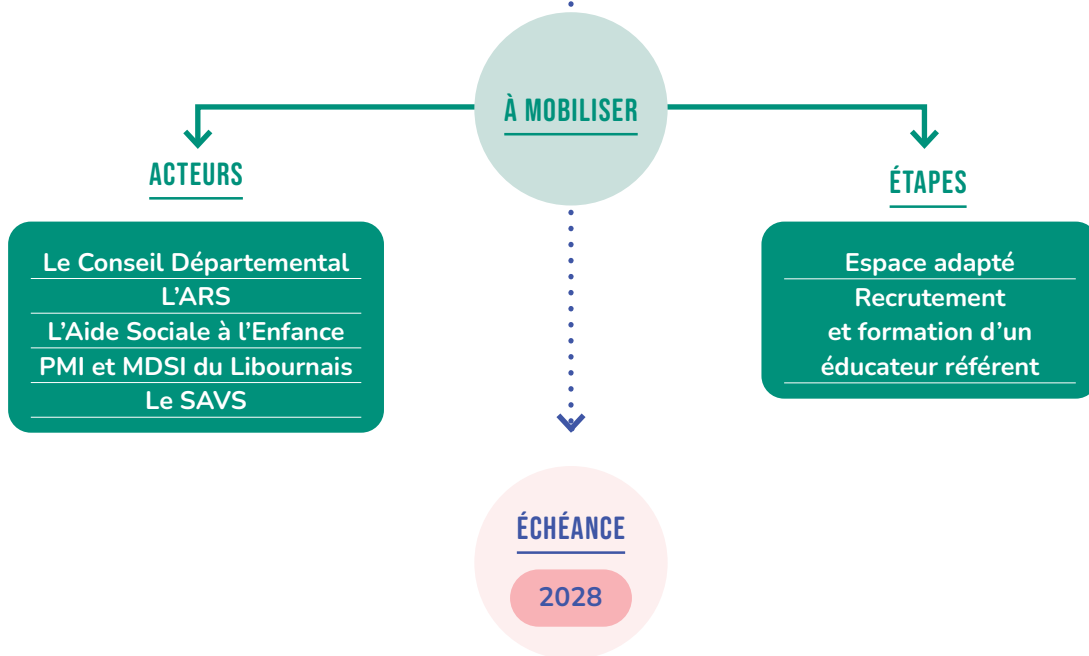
À MOBILISER

ACTEURS

Le Conseil Départemental
L'ARS
L'Aide Sociale à l'Enfance
PMI et MDSI du Libournais
Le SAVS

ÉTAPES

Espace adapté
Recrutement et formation d'un éducateur référent

ÉCHÉANCE

2028